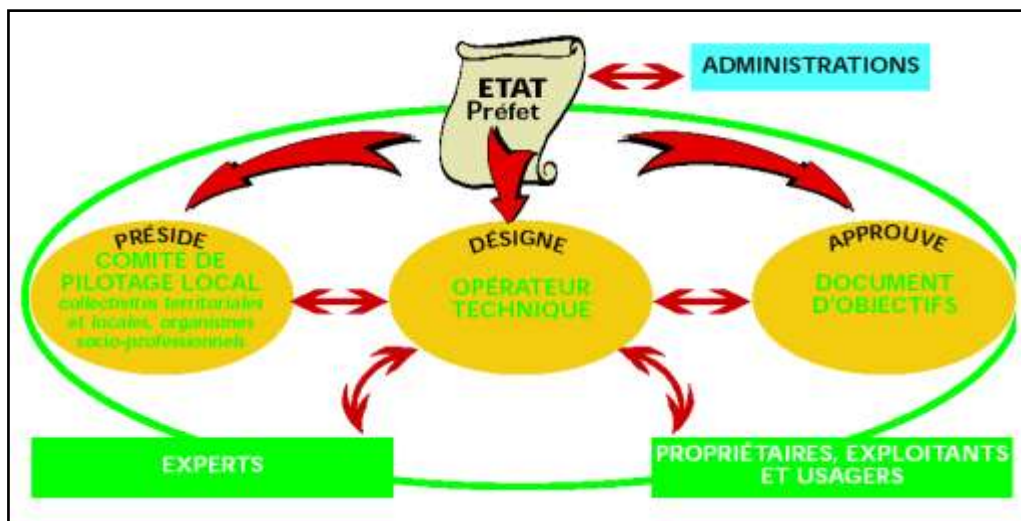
ETAT
Préfet

ADMINISTRATIONS

PRÉSIDE
COMITÉ DE PILOTAGE LOCAL
collectivités territoriales et locales, organismes socio-professionnels

DÉSIGNE
OPÉRATEUR TECHNIQUE

APPROUVE
DOCUMENT D'OBJECTIFS

EXPERTS

PROPRIÉTAIRES, EXPLOITANTS ET USAGERS